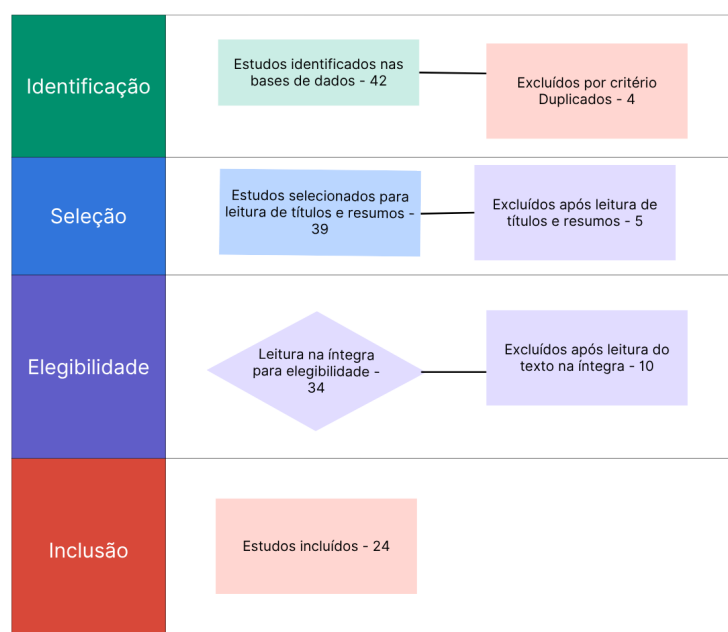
Identificação

Estudos identificados nas bases de dados - 42

Excluídos por critério Duplicados - 4

Seleção

Estudos selecionados para leitura de títulos e resumos - 39

Excluídos após leitura de títulos e resumos - 5

Elegibilidade

Leitura na íntegra para elegibilidade - 34

Excluídos após leitura do texto na íntegra - 10

Inclusão

Estudos incluídos - 24